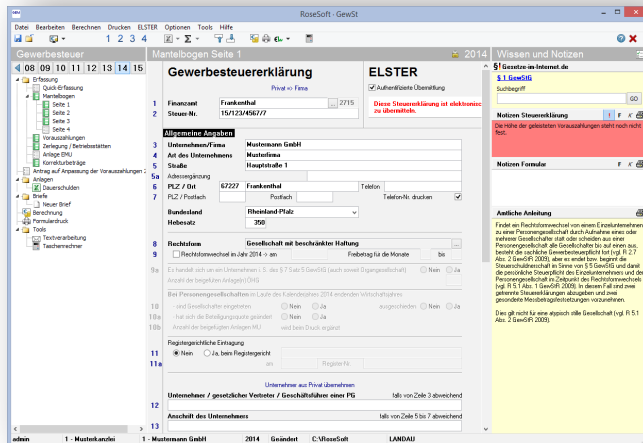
RoseSoft - GewSt

Datei Bearbeiten Berechnen Drucken ELSTER Optionen Tools Hilfe

1 2 3 4

Gewerbesteuer
08 09 10 11 12 13 14 15

Erfassung
Quick-Erfassung
Mantelbogen
Seite 1
Seite 2
Seite 3
Seite 4
Vorauszahlungen
Zerlegung / Betriebsstätten
Anlage EMU
Korrekturbeträge
Antrag auf Anpassung der Vorauszahlungen 2
Anlagen
Dauerschulden
Briefe
Neuer Brief
Berechnung
Formulardruck
Tools
Textverarbeitung
Taschenrechner

Mantelbogen Seite 1 2014

Gewerbesteuererklärung
Privat => Firma
ELSTER
Authentifizierte Übermittlung
Diese Steuererklärung ist elektronisch zu übermitteln.

1 Finanzamt Frankenthal 2715
2 Steuer-Nr. 15/123/4567/7

Allgemeine Angaben
3 Unternehmen/Firma Mustermann GmbH
4 Art des Unternehmens Musterfirma
5 Straße Hauptstraße 1
5a Adressergänzung
6 PLZ / Ort 67227 Frankenthal Telefon
7 PLZ / Postfach Postfach Telefon-Nr. drucken
Bundesland Rheinland-Pfalz
Hebesatz 350

8 Rechtsform Gesellschaft mit beschränkter Haftung
9 Rechtsformwechsel im Jahr 2014 -> am Freibetrag für die Monate bis
9a Es handelt sich um ein Unternehmen i. S. des § 7 Satz 5 GewStG (auch sonstige Organgesellschaft) Nein Ja
Anzahl der beigefügten Anlage(n) ORG
Bei Personengesellschaften im Laufe des Kalenderjahres 2014 endenden Wirtschaftsjahres
10 - sind Gesellschafter eingetreten Nein Ja ausgeschieden Nein Ja
10a - hat sich die Beteiligungsquote geändert Nein Ja
10b Anzahl der beigefügten Anlagen MU weil beim Druck ergänzt

Registergerichtliche Eintragung
11 Nein Ja, beim Registergericht
11a am Register-Nr.

Unternehmer aus Privat übernehmen
12 Unternehmer / gesetzlicher Vertreter / Geschäftsführer einer PG falls von Zeile 3 abweichend
13 Anschrift des Unternehmens falls von Zeile 5 bis 7 abweichend

Wissen und Notizen
§1 Gesetze-im-Internet.de
§ 1 GewStG
Suchbegriff
GO
Notizen Steuererklärung
Die Höhe der geleisteten Vorauszahlungen steht noch nicht fest.
Notizen Formular
Amtliche Anleitung
Findet ein Rechtsformwechsel von einem Einzelunternehmen zu einer Personengesellschaft durch Aufnahme eines oder mehrerer Gesellschafter statt oder scheiden aus einer Personengesellschaft alle Gesellschafter bis auf einen aus, besteht die sachliche Gewerbesteuerpflicht fort (vgl. R 2.7 Abs. 2 GewStR 2009), aber es endet bzw. beginnt die Steuerschuldnerschaft im Sinne von § 5 GewStG und damit die persönliche Steuerpflicht des Einzelunternehmers und der Personengesellschaft im Zeitpunkt des Rechtsformwechsels (vgl. R 5.1 Abs. 1 GewStR 2009). In diesem Fall sind zwei getrennte Steuererklärungen abzugeben und zwei gesonderte Messbetragsfestsetzungen vorzunehmen.
Dies gilt nicht für eine atypisch stille Gesellschaft (vgl. R 5.1 Abs. 2 GewStR 2009).

admin 1 - Musterkanzlei 1 - Mustermann GmbH 2014 Geändert C:\RoseSoft LANDAU